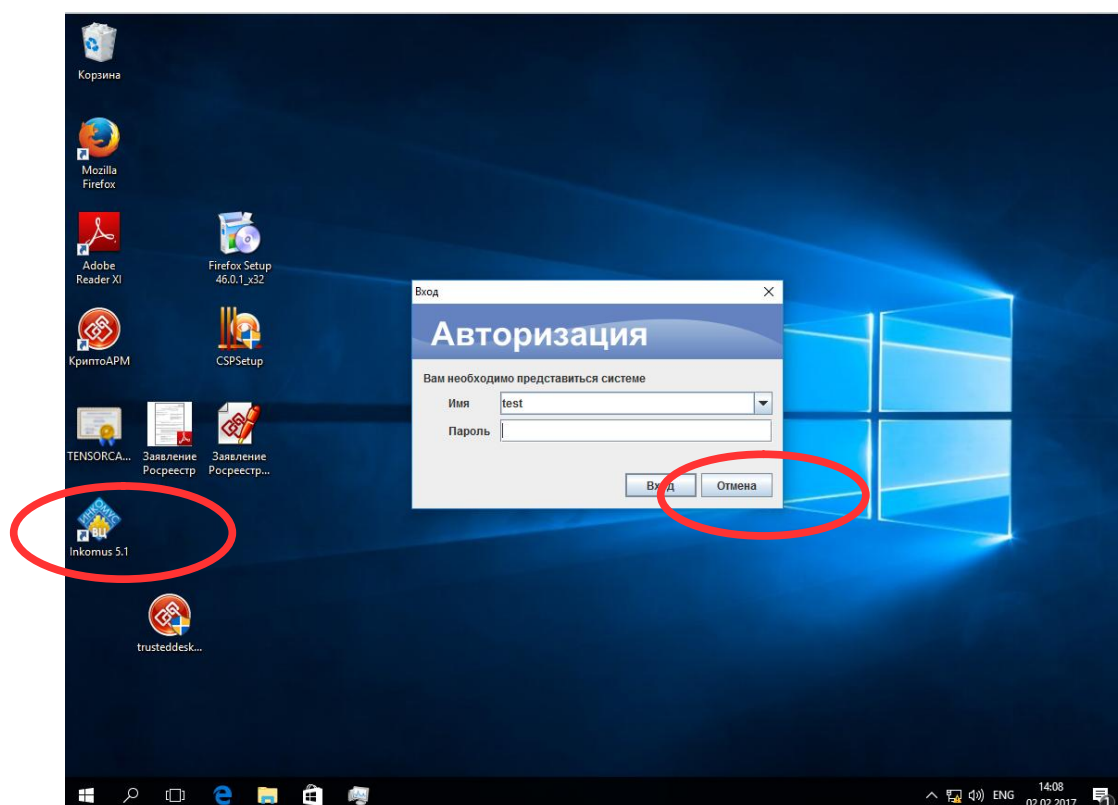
Корзина

Mozilla Firefox

Adobe Reader XI

Firefox Setup 46.0.1_x32

КриптоАРМ

CSPSetup

TENSORCA...

Заявление Росреестр

Заявление Росреестр...

ИНКОМУС

Inkomus 5.1

trusteddesk...

Вход

Авторизация

Вам необходимо представиться системе

Имя test

Пароль

Вход

Отмена

ENG

14:08

02.02.2017